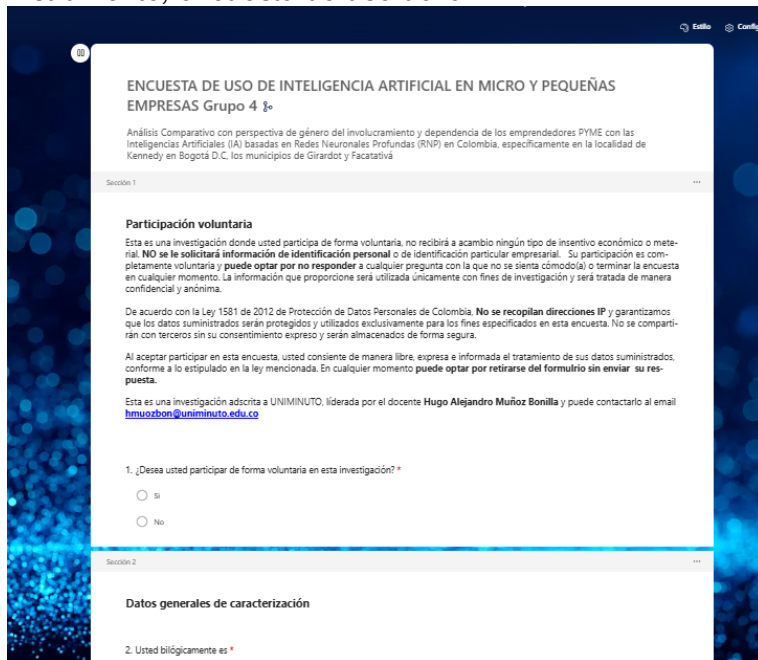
Estilo Config

ENCUESTA DE USO DE INTELIGENCIA ARTIFICIAL EN MICRO Y PEQUEÑAS EMPRESAS Grupo 4

Análisis Comparativo con perspectiva de género del involucramiento y dependencia de los emprendedores PYME con las Inteligencias Artificiales (IA) basadas en Redes Neuronales Profundas (RNP) en Colombia, específicamente en la localidad de Kennedy en Bogotá D.C, los municipios de Girardot y Facatativá

Sección 1

Participación voluntaria

Esta es una investigación donde usted participa de forma voluntaria, no recibirá a acambio ningún tipo de insentivo económico o meterial. NO se le solicitará información de identificación personal o de identificación particular empresarial. Su participación es completamente voluntaria y puede optar por no responder a cualquier pregunta con la que no se sienta cómodo(a) o terminar la encuesta en cualquier momento. La información que proporcione será utilizada únicamente con fines de investigación y será tratada de manera confidencial y anónima.

De acuerdo con la Ley 1581 de 2012 de Protección de Datos Personales de Colombia, No se recopilan direcciones IP y garantizamos que los datos suministrados serán protegidos y utilizados exclusivamente para los fines especificados en esta encuesta. No se compartirán con terceros sin su consentimiento expreso y serán almacenados de forma segura.

Al aceptar participar en esta encuesta, usted consiente de manera libre, expresa e informada el tratamiento de sus datos suministrados, conforme a lo estipulado en la ley mencionada. En cualquier momento puede optar por retirarse del formulrio sin enviar su respuesta.

Esta es una investigación adscrita a UNIMINUTO, liderada por el docente Hugo Alejandro Muñoz Bonilla y puede contactarlo al email hmuozbon@uniminuto.edu.co

1. ¿Desea usted participar de forma voluntaria en esta investigación? *

Si

No

Sección 2

Datos generales de caracterización

2. Usted bilógicamente es *